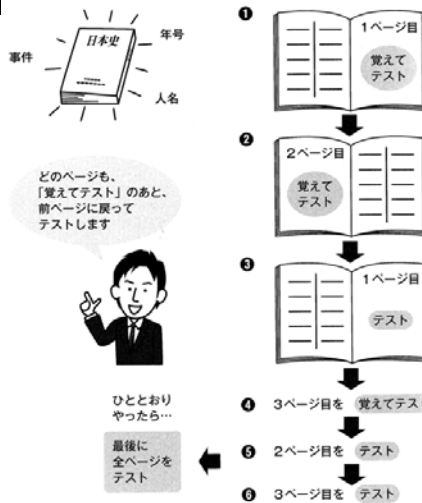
日本史

事件

年号

人名

どのページも、「覚えてテスト」のあと、前ページに戻ってテストします

❶ 1ページ目 覚えてテスト

❷ 2ページ目 覚えてテスト

❸ 1ページ目 テスト

ひととおりやったら…

最後に全ページをテスト

❹ 3ページ目を 覚えてテス

❺ 2ページ目を テスト

❻ 3ページ目を テスト